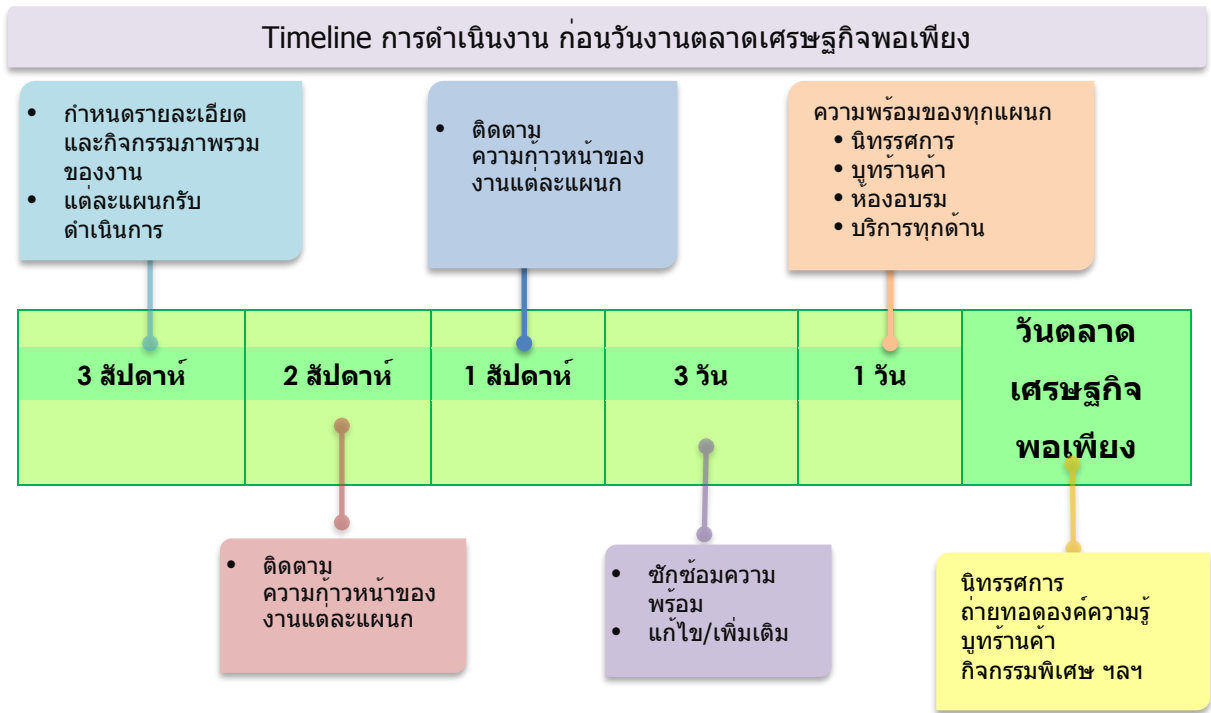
Timeline การดำเนินงาน ก่อนวันงานตลาดเศรษฐกิจพอเพียง

- กำหนดรายละเอียดและกิจกรรมภาพรวมของงาน
- แต่ละแผนกรับดำเนินการ

- ติดตามความก้าวหน้าของงานแต่ละแผนก

ความพร้อมของทุกแผนก
- นิทรรศการ
- บูทร้านค้า
- ห้องอบรม
- บริการทุกด้าน

| 3 สัปดาห์ | 2 สัปดาห์ | 1 สัปดาห์ | 3 วัน | 1 วัน | วันตลาดเศรษฐกิจพอเพียง |
|---|---|---|---|---|---|

- ติดตามความก้าวหน้าของงานแต่ละแผนก

- ซักซ้อมความพร้อม
- แก้ไข/เพิ่มเติม

นิทรรศการ
ถ่ายทอดองค์ความรู้
บูทร้านค้า
กิจกรรมพิเศษ ฯลฯ